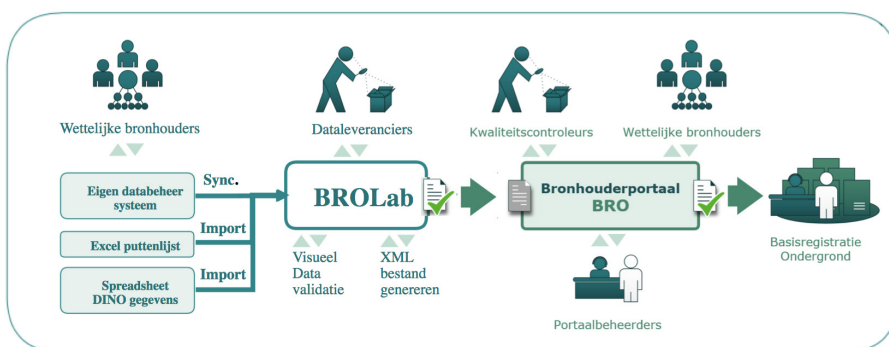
Wettelijke bronhouders

Dataleveranciers

Kwaliteitscontroleurs

Wettelijke bronhouders

Eigen databeheer systeem

Sync.

Excel puttenlijst

Import

Spreadsheet DINO gegevens

Import

BROLab

Visueel Data validatie

XML bestand genereren

Bronhouderportaal BRO

Portaalbeheerders

Basisregistratie Ondergrond